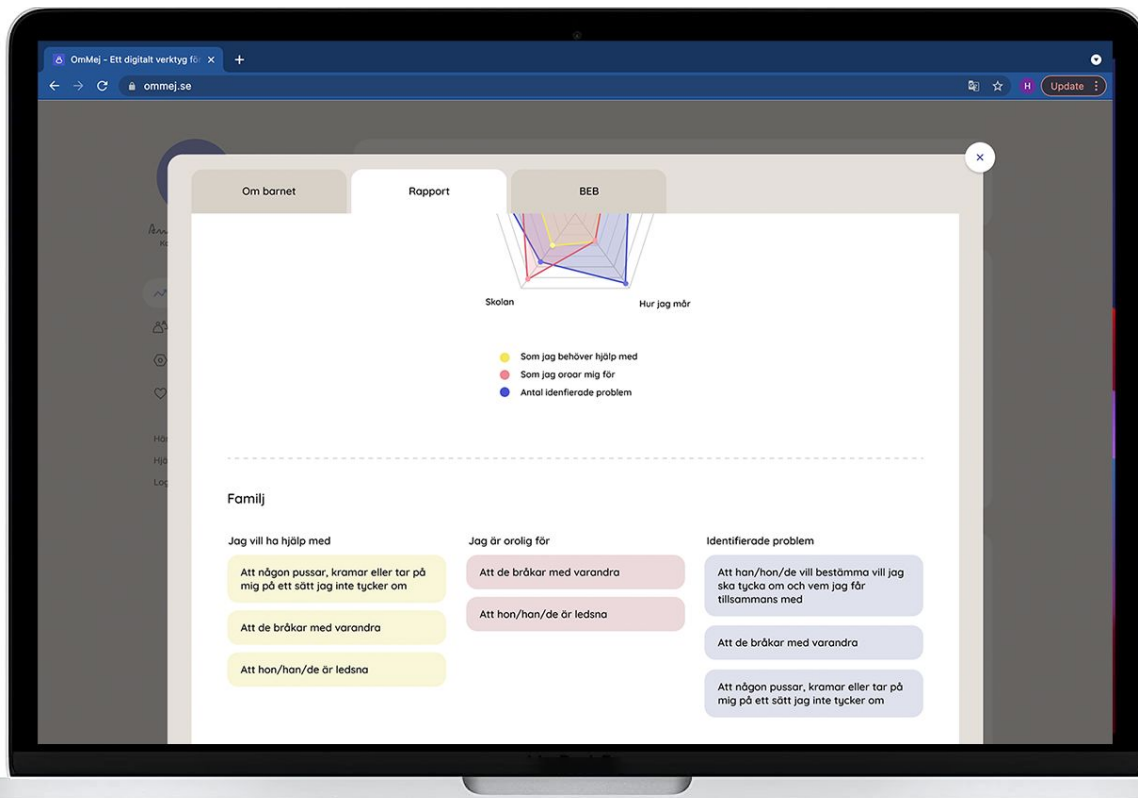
OmMej - Ett digitalt verktyg för ×
+
ommej.se
H
Update

×

Om barnet
Rapport
BEB

Skolan
Hur jag mår

Som jag behöver hjälp med
Som jag oroar mig för
Antal identifierade problem

Familj

Jag vill ha hjälp med

Att någon pussar, kramar eller tar på mig på ett sätt jag inte tycker om

Att de bråkar med varandra

Att hon/han/de är ledsna

Jag är orolig för

Att de bråkar med varandra

Att hon/han/de är ledsna

Identifierade problem

Att han/hon/de vill bestämma vill jag ska tycka om och vem jag får tillsammans med

Att de bråkar med varandra

Att någon pussar, kramar eller tar på mig på ett sätt jag inte tycker om